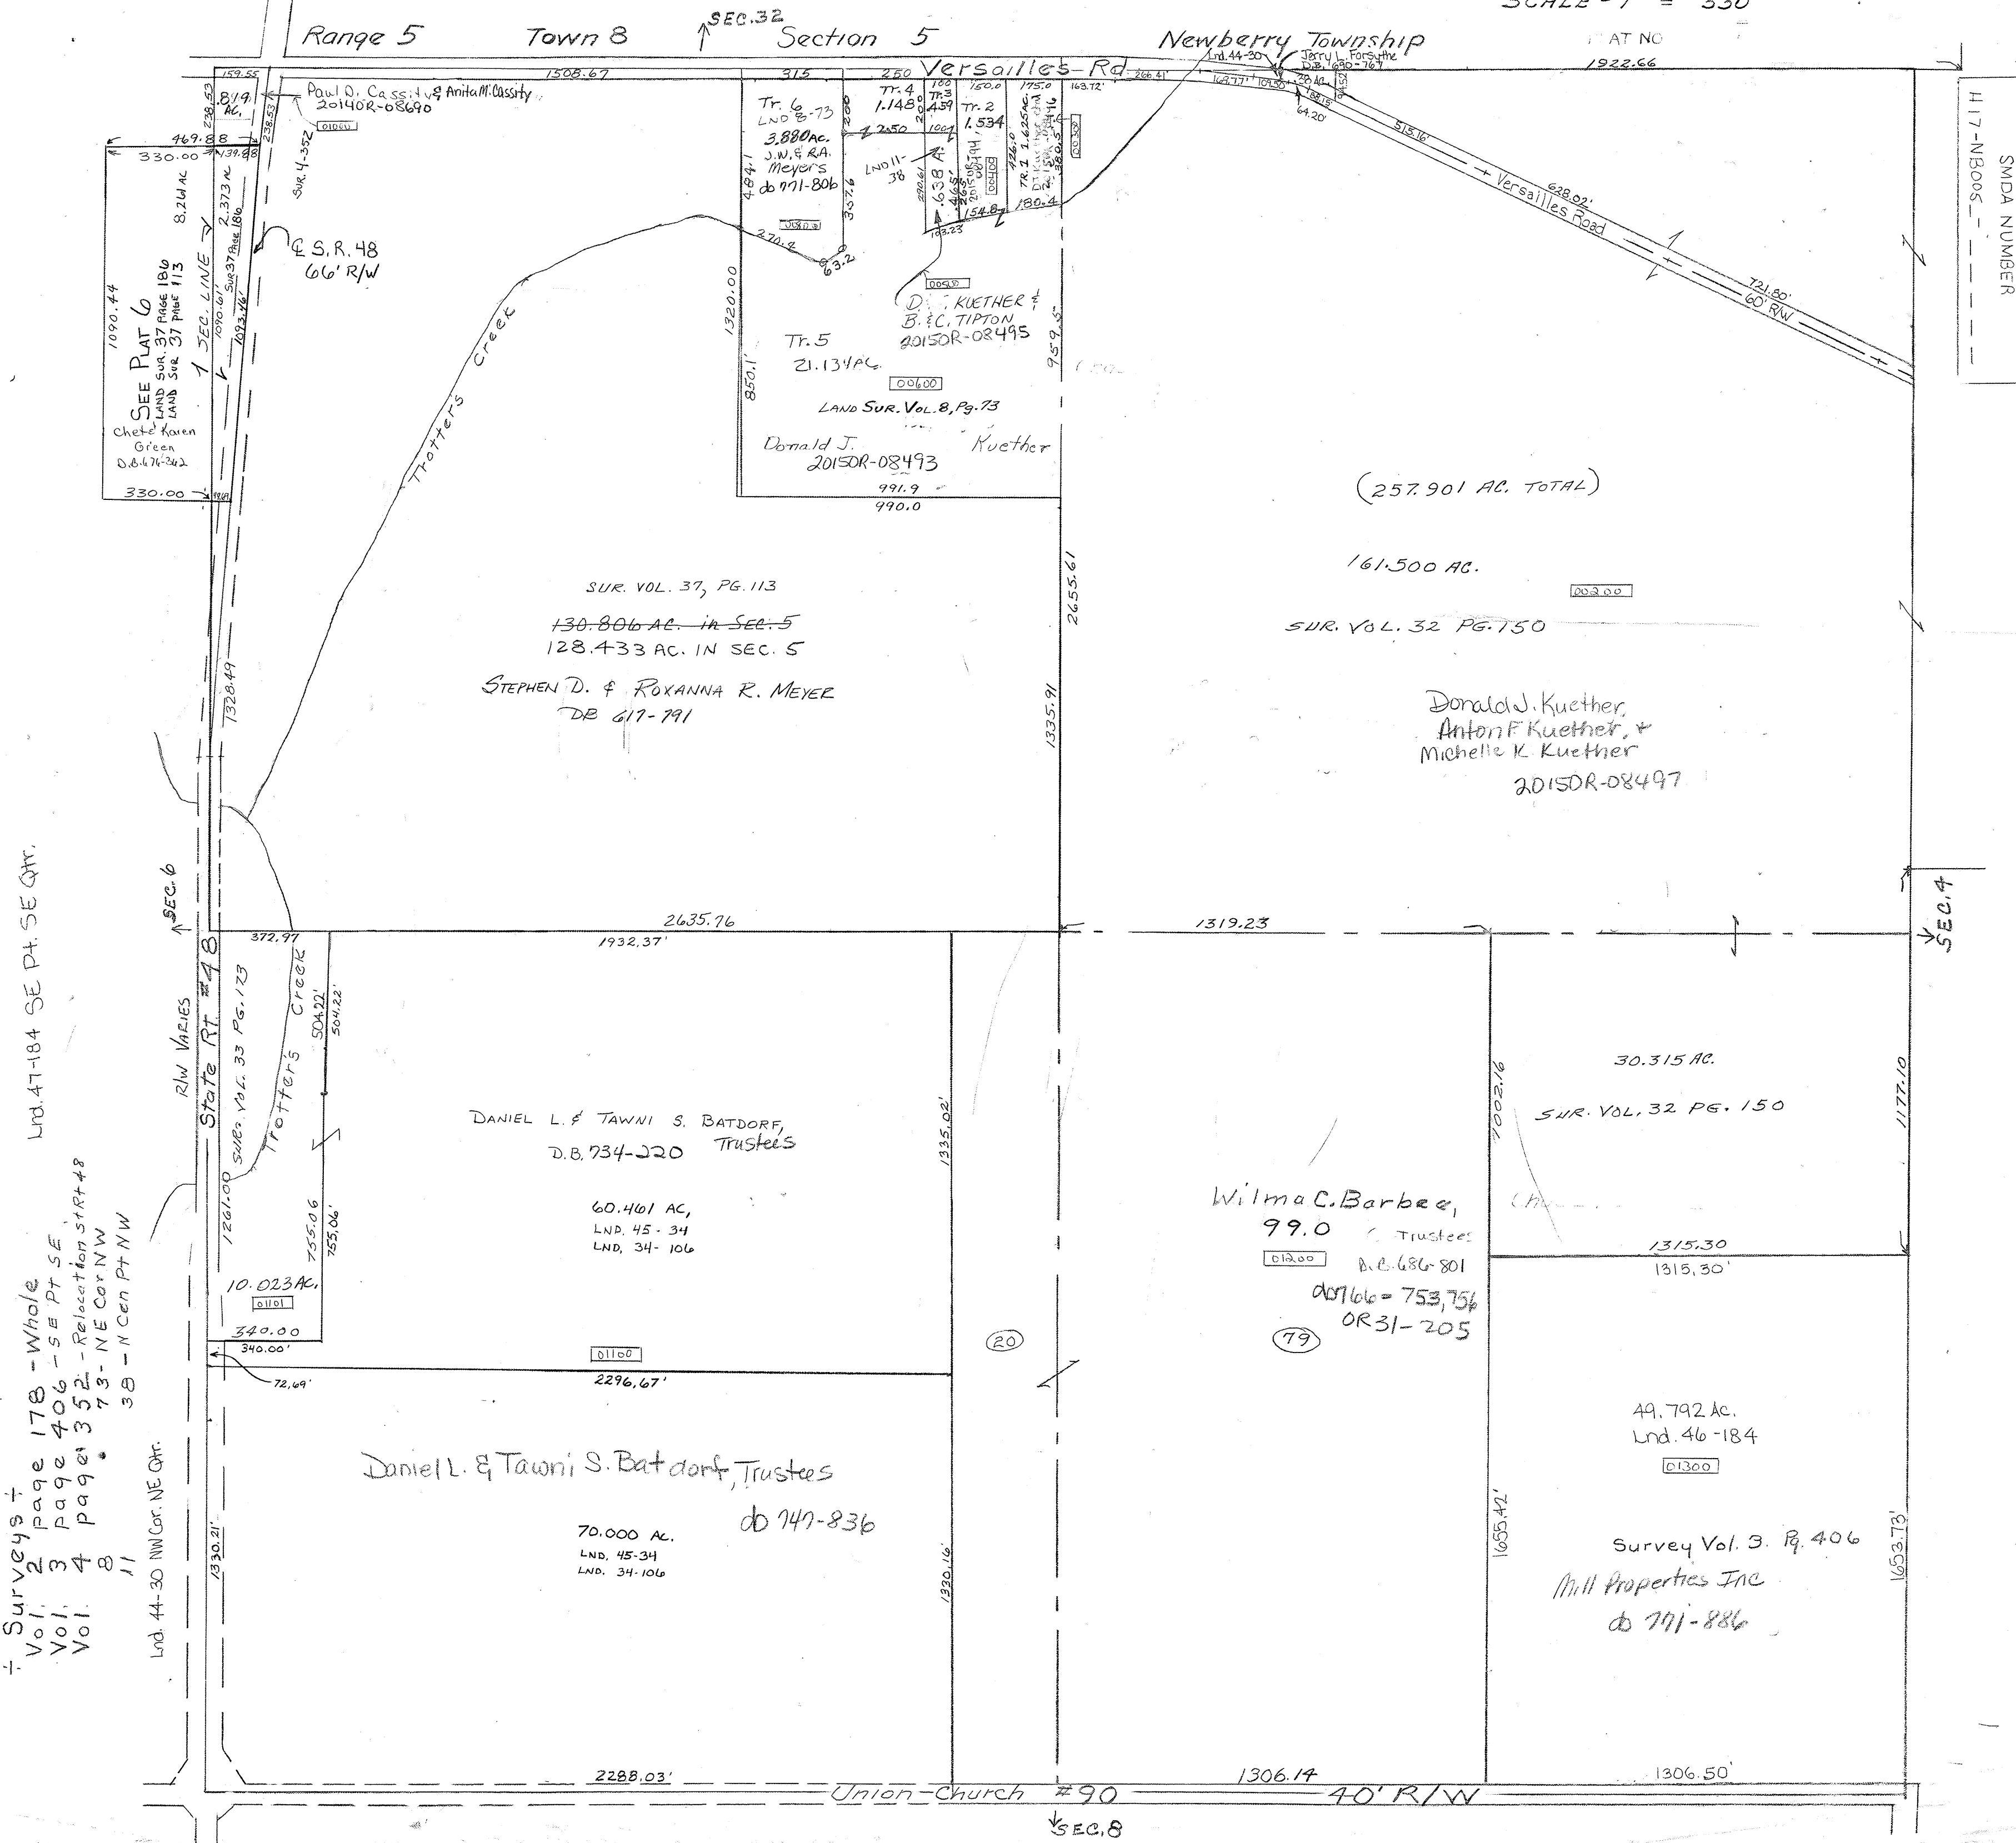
SCALE 1" = 330'

Range 5 Town 8 SEC. 32 Section 5 Newberry Township

PLAT NO

SMDA NUMBER
H17-NB005 - - - - -

Versailles Rd

159.55 1508.67 315 250 266.41' 1922.66

Lnd. 44-30

Jerry L. Forsythe D.B. 690-769

Paul D. Cassity & Anita M. Cassity 2014OR-08690

.819 AC.

238.53 238.53

00100

469.88 330.00 139.88

Sur. 4-352

Tr. 6 LND 8-73 3.880 Ac. J.W. & R.A. Meyers db 771-806

Tr. 4 1.148 Tr. 3 .459

Tr. 2 1.534

Tr. 1 1.625 Ac.

.638 A

LND 11-38

484.1 357.6

00800

270.4 63.2

180.4 154.8 193.23

00500

D.J. KUETHER & B. & C. TIPTON 2015OR-08495

8.24 Ac

2.373 Ac

1 SEC. LINE

SUR 37 PAGE 186

1090.44

SEE PLAT 6 LAND SUR. 37 PAGE 186 LAND SUR 37 PAGE 113

Chete Karen Green D.B. 676-262

330.00

℄ S.R. 48 66' R/W

Trotters Creek

1320.00

Tr. 5 21.134 AC.

00600

850.1

LAND SUR. VOL. 8, Pg. 73

Donald J. Kuether 2015OR-08493

991.9 990.0

959.5

515.16' Versailles Road 628.02' 721.80' 60' R/W

(257.901 AC. TOTAL)

161.500 AC.

00200

SUR. VOL. 32 PG. 150

Donald J. Kuether, Anton F. Kuether, & Michelle K. Kuether 2015OR-08497

2655.61

1335.91

SUR. VOL. 37, PG. 113

130.806 AC. in Sec. 5
128.433 AC. IN SEC. 5

STEPHEN D. & ROXANNA R. MEYER DB 617-791

1328.49

SEC. 6

2635.76

1319.23

SEC. 4

372.97 1932.37'

State Rt. #48

R/W VARIES

SUR. VOL. 33 PG. 173

Trotters Creek

504.22' 504.22'

DANIEL L. & TAWNI S. BATDORF, Trustees D.B. 734-220

60.461 AC, LND. 45-34 LND. 34-106

1335.02'

1261.00 755.06 755.06'

10.023 AC.

01101

340.00 340.00'

01100

72.69'

2296.67'

20

Wilma C. Barbee, Trustees 99.0

01200

D.B. 686-801 db 766-753,756 OR 31-205

79

1002.16

30.315 AC.

SUR. VOL. 32 PG. 150

1177.10

1315.30 1315.30'

49.792 Ac. Lnd. 46-184

01300

Survey Vol. 3 Pg. 406
Mill Properties Inc
db 771-886

1655.42'

1653.73'

Daniel L. & Tawni S. Batdorf, Trustees
db 747-836

70.000 AC. LND. 45-34 LND. 34-106

1330.21'

1330.16'

2288.03'

1306.14

1306.50'

Union Church #90 40' R/W

SEC. 8

Lnd. 47-184 SE Pt. SE Qtr.

Surveys:
Vol. 2 page 178 - Whole
Vol. 3 page 406 - SE Pt SE
Vol. 4 page 352 - Relocation St Rt 48
Vol. 8 " 73 - NE Cor NW
" 11 38 - N Cen Pt NW

Lnd. 44-30 NW Cor. NE Qtr.